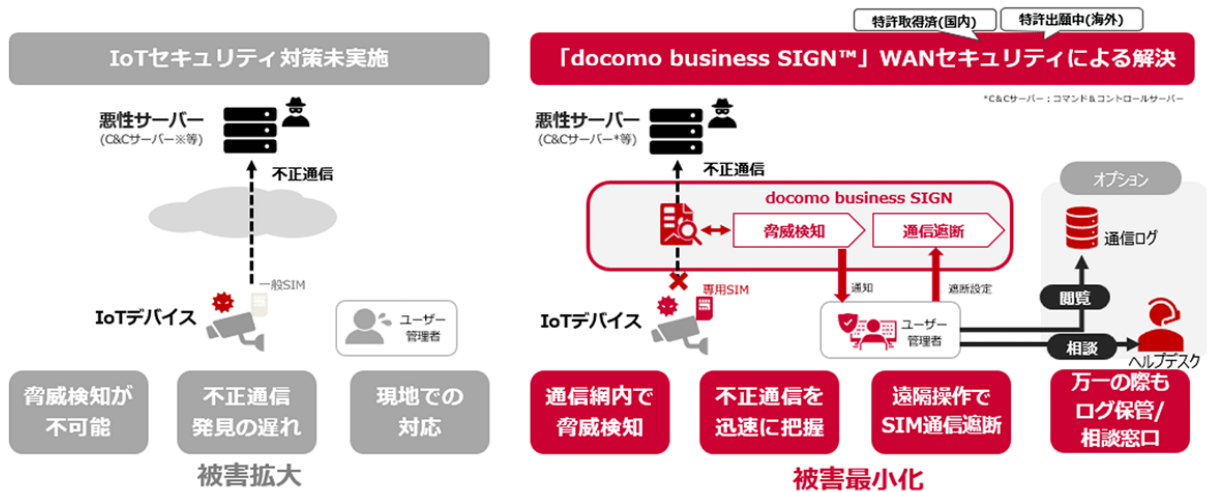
IoTセキュリティ対策未実施

悪性サーバー
(C&Cサーバー※等)

不正通信

一般SIM

IoTデバイス

ユーザー
管理者

脅威検知が
不可能

不正通信
発見の遅れ

現地での
対応

被害拡大

特許取得済(国内)

特許出願中(海外)

「docomo business SIGN™」WANセキュリティによる解決

*C&Cサーバー：コマンド&コントロールサーバー

悪性サーバー
(C&Cサーバー*等)

不正通信

docomo business SIGN

脅威検知

通信遮断

専用SIM

通知

遮断設定

IoTデバイス

ユーザー
管理者

オプション

通信ログ

閲覧

相談

ヘルプデスク

通信網内で
脅威検知

不正通信を
迅速に把握

遠隔操作で
SIM通信遮断

万一の際も
ログ保管/
相談窓口

被害最小化